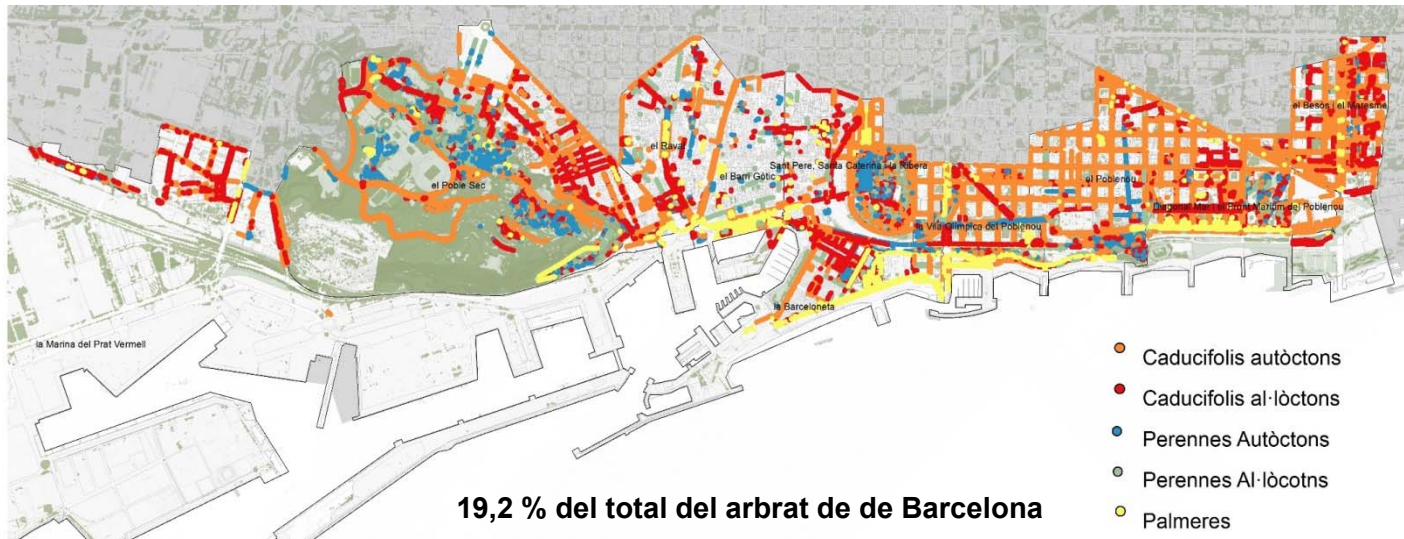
el Besòs i el Maresme

el Raval

el Poble Sec

el Barri Gòtic

Sant Pere, Santa Caterina i la Ribera

el Poblenou

Diagonal Mar i el Front Marítim del Poblenou

la Vila Olímpica del Poblenou

la Barceloneta

la Marina del Prat Vermell

Caducifolis autòctons

Caducifolis al·lòctons

Perennes Autòctons

Perennes Al·lòcotns

Palmeres

19,2 % del total del arbrat de de Barcelona